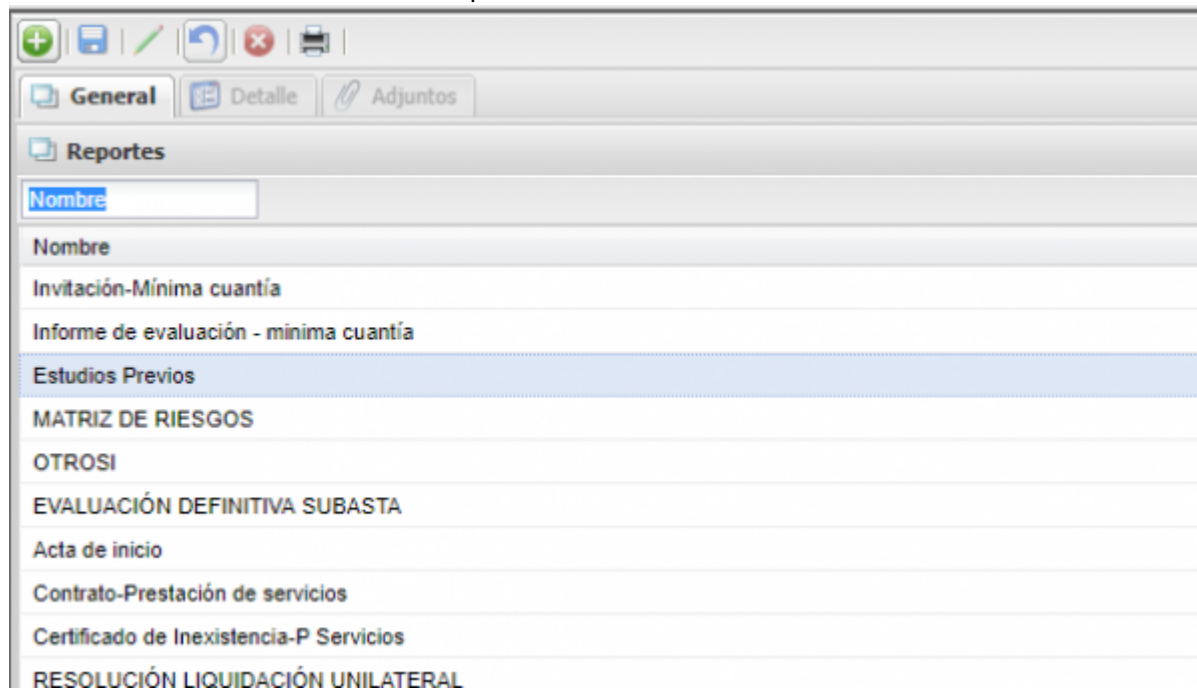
General | Detalle | Adjuntos

Reportes

Nombre

| Nombre |
|---|
| Invitación-Mínima cuantía |
| Informe de evaluación - minima cuantía |
| Estudios Previos |
| MATRIZ DE RIESGOS |
| OTROSI |
| EVALUACIÓN DEFINITIVA SUBASTA |
| Acta de inicio |
| Contrato-Prestación de servicios |
| Certificado de Inexistencia-P Servicios |
| RESOLUCIÓN LIQUIDACIÓN UNILATERAL |